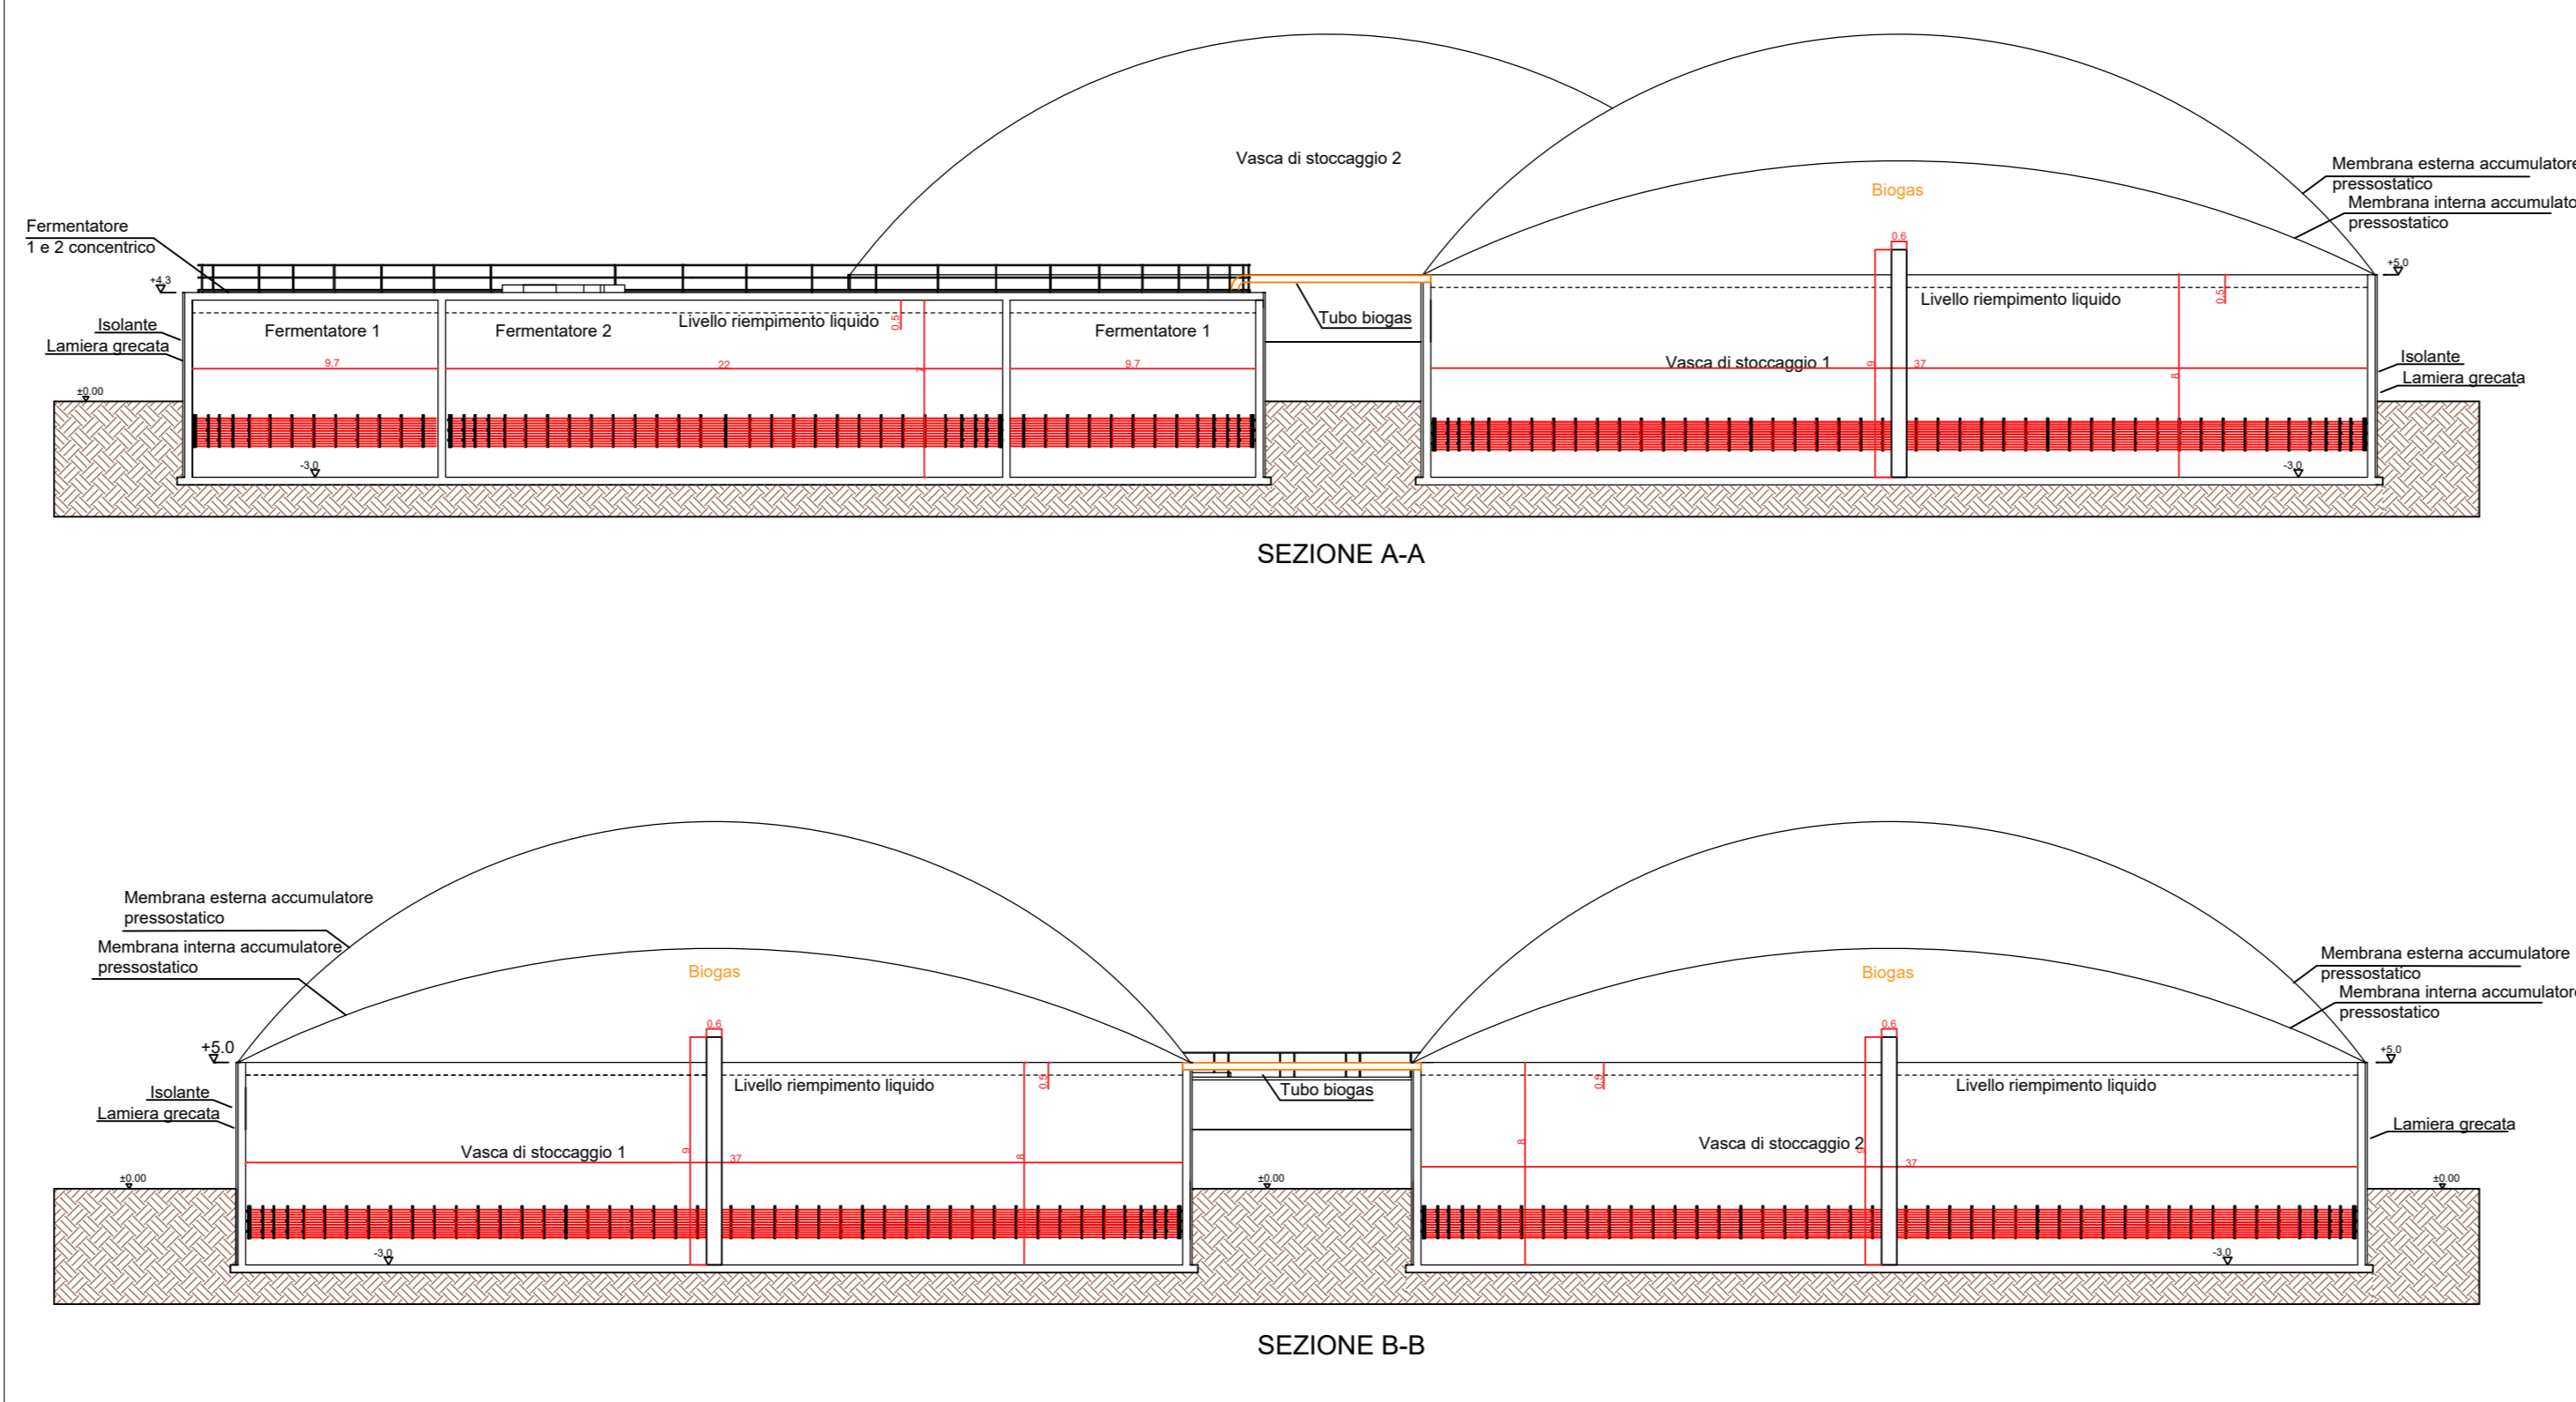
Vasca di stoccaggio 2

Membrana esterna accumulatore pressostatico

Biogas

Membrana interna accumulato pressostatico

Fermentatore 1 e 2 concentrico

+4.3

0.6

+5.0

Tubo biogas

Livello riempimento liquido

0.5

Isolante

Lamiera grecata

Fermentatore 1

Fermentatore 2

Livello riempimento liquido

0.5

Fermentatore 1

9.7

22

7

9.7

Vasca di stoccaggio 1

9

37

8

Isolante

Lamiera grecata

±0.00

-3.0

-3.0

SEZIONE A-A

Membrana esterna accumulatore pressostatico

Membrana interna accumulatore pressostatico

Biogas

Biogas

Membrana esterna accumulatore pressostatico

Membrana interna accumulatore pressostatico

+5.0

0.6

0.6

+5.0

Livello riempimento liquido

0.5

Tubo biogas

0.5

Livello riempimento liquido

Isolante

Lamiera grecata

Vasca di stoccaggio 1

9

37

8

8

Vasca di stoccaggio 2

9

37

Lamiera grecata

±0.00

±0.00

±0.00

-3.0

-3.0

SEZIONE B-B